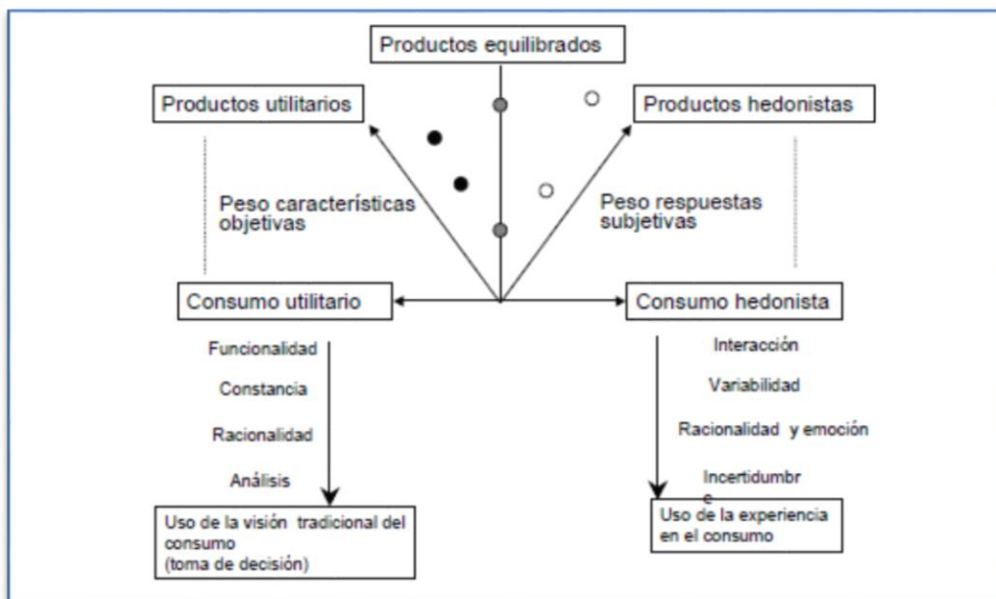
Productos equilibrados

Productos utilitarios

Productos hedonistas

Peso características objetivas

Peso respuestas subjetivas

Consumo utilitario

Consumo hedonista

Funcionalidad

Constancia

Racionalidad

Análisis

Interacción

Variabilidad

Racionalidad y emoción

Incertidumbr e

Uso de la visión tradicional del consumo (toma de decisión)

Uso de la experiencia en el consumo